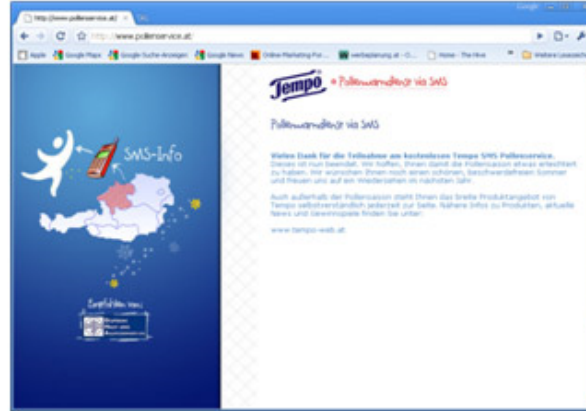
http://www.pollenservice.at/

http://www.pollenservice.at/

Apple | Google Maps | Google-Suche-Anzeigen | Google News | Online Marketing Por... | werbeplanung.at - O... | Home - The Hive | Weitere Lesezeichen

SMS-Info

Empfohlen von:

Tempo • Pollenwarndienst via SMS

Pollenwarndienst via SMS

Vielen Dank für die Teilnahme am kostenlosen Tempo SMS Pollenservice. Dieses ist nun beendet. Wir hoffen, Ihnen damit die Pollensaison etwas erleichtert zu haben. Wir wünschen Ihnen noch einen schönen, beschwerdefreien Sommer und freuen uns auf ein Wiedersehen im nächsten Jahr.

Auch außerhalb der Pollensaison steht Ihnen das breite Produktangebot von Tempo selbstverständlich jederzeit zur Seite. Nähere Infos zu Produkten, aktuelle News und Gewinnspiele finden Sie unter:

www.tempo-web.at